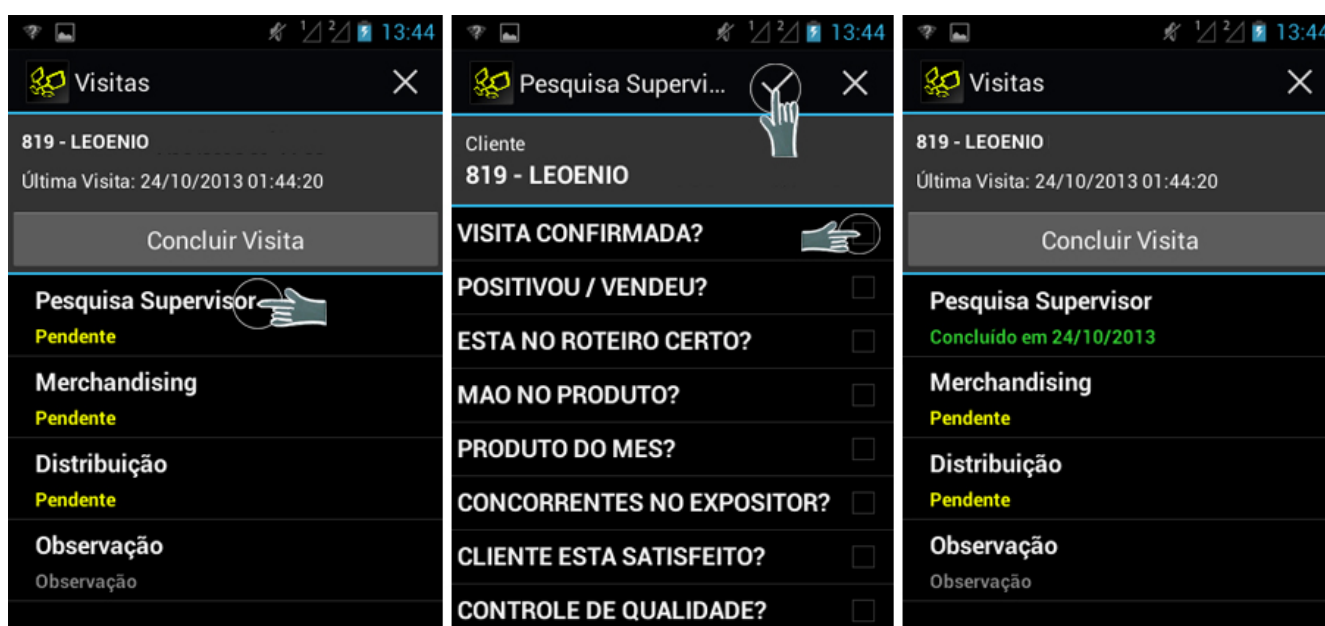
13:44

Visitas

819 - LEOENIO

Última Visita: 24/10/2013 01:44:20

Concluir Visita

Pesquisa Supervisor
Pendente

Merchandising
Pendente

Distribuição
Pendente

Observação
Observação

13:44

Pesquisa Supervi...

Cliente
819 - LEOENIO

VISITA CONFIRMADA?

POSITIVOU / VENDEU?

ESTA NO ROTEIRO CERTO?

MAO NO PRODUTO?

PRODUTO DO MES?

CONCORRENTES NO EXPOSITOR?

CLIENTE ESTA SATISFEITO?

CONTROLE DE QUALIDADE?

13:44

Visitas

819 - LEOENIO

Última Visita: 24/10/2013 01:44:20

Concluir Visita

Pesquisa Supervisor
Concluído em 24/10/2013

Merchandising
Pendente

Distribuição
Pendente

Observação
Observação